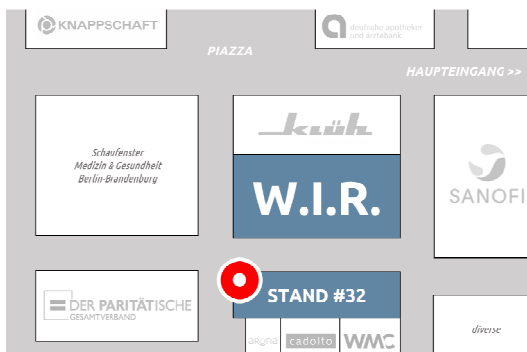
KNAPPSCHAFT

deutsche apotheker- und ärztebank

PIAZZA

HAUPTEINGANG >>

Schaufenster Medizin & Gesundheit Berlin-Brandenburg

küh

W.I.R.

SANOFI

DER PARITÄTISCHE GESAMTVERBAND

STAND #32

arona

cadolto

WMC

diverse